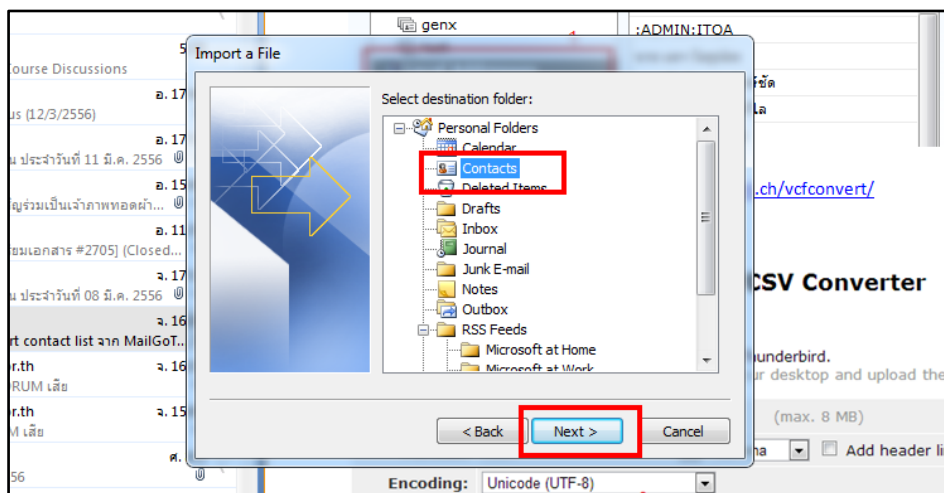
ourse Discussions
5
อ. 17
us (12/3/2556)
อ. 17
น ประจำวันที่ 11 มี.ค. 2556
อ. 15
ญร่วมเป็นเจ้าภาพทอดผ้า...
อ. 11
ขอเอกสาร #2705] (Closed...
จ. 17
น ประจำวันที่ 08 มี.ค. 2556
จ. 16
rt contact list จาก MailGoT...
r.th
จ. 16
RUM เสีย
r.th
จ. 15
M เสีย
ศ.
56

genx

:ADMIN:ITOA
ชัด
ล

.ch/vcfconvert/

CSV Converter

underbird.
ur desktop and upload the

(max. 8 MB)

Add header li

Encoding: Unicode (UTF-8)

Import a File

Select destination folder:

Personal Folders
Calendar
Contacts
Deleted Items
Drafts
Inbox
Journal
Junk E-mail
Notes
Outbox
RSS Feeds
Microsoft at Home
Microsoft at Work

< Back
Next >
Cancel